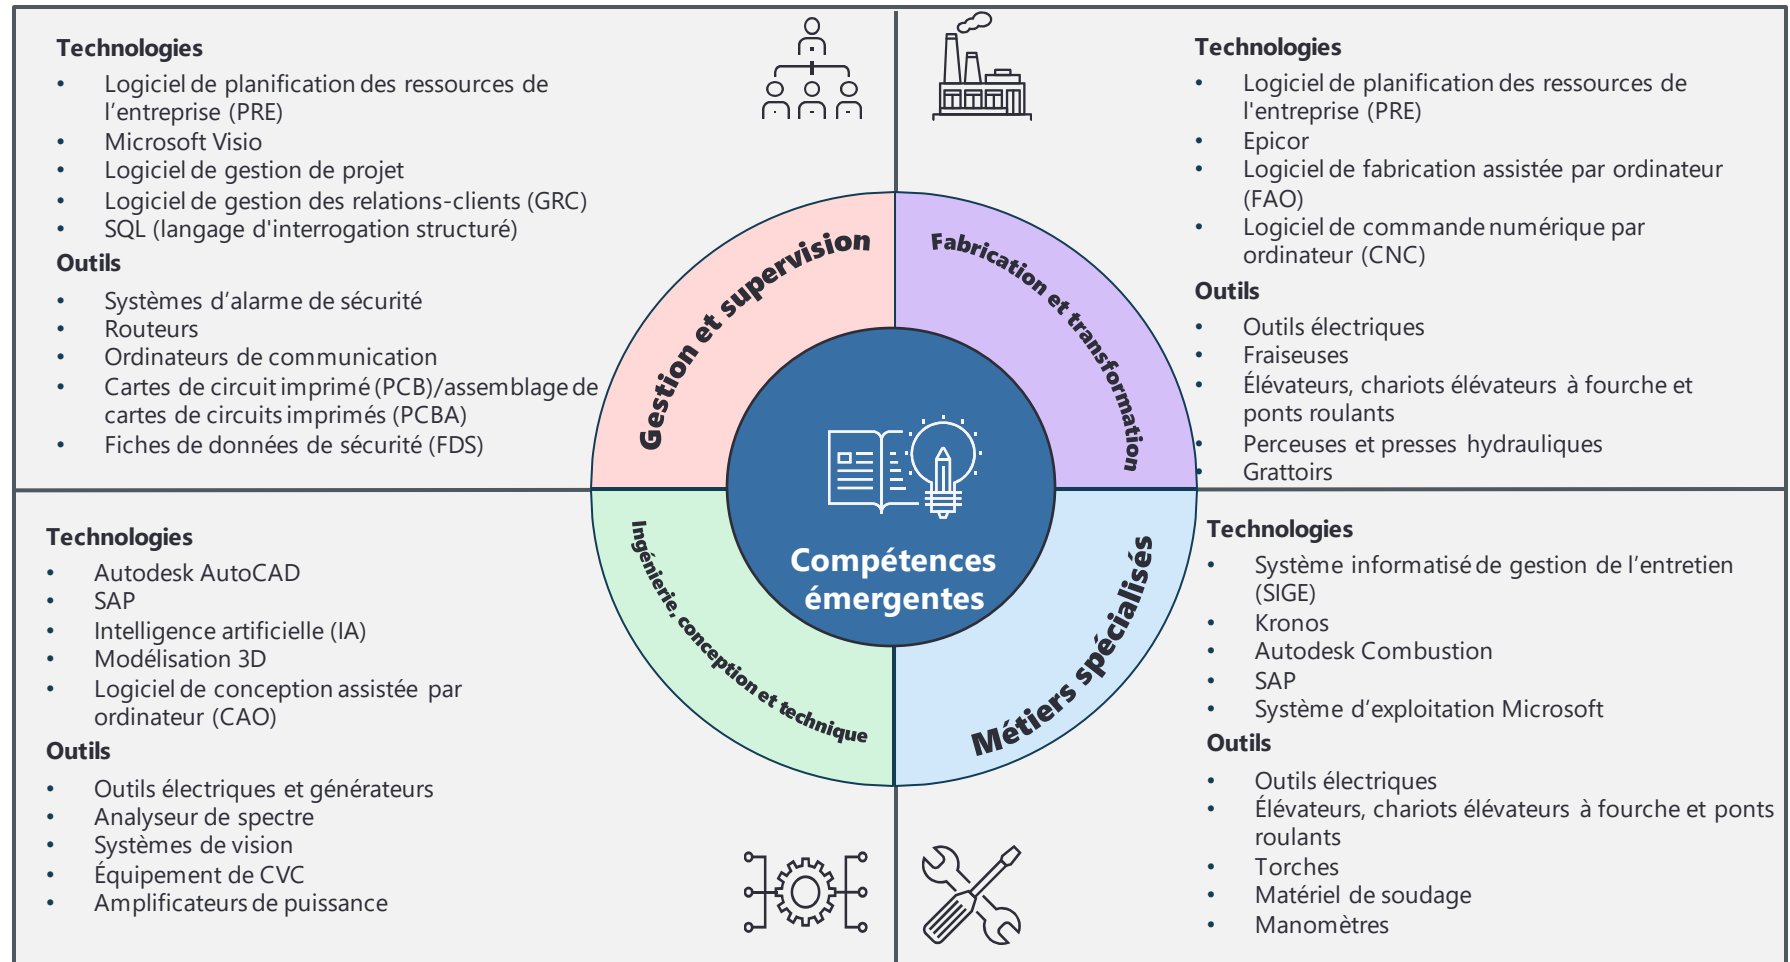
Technologies
- Logiciel de planification des ressources de l'entreprise (PRE)
- Microsoft Visio
- Logiciel de gestion de projet
- Logiciel de gestion des relations-clients (GRC)
- SQL (langage d'interrogation structuré)

Outils
- Systèmes d'alarme de sécurité
- Routeurs
- Ordinateurs de communication
- Cartes de circuit imprimé (PCB)/assemblage de cartes de circuits imprimés (PCBA)
- Fiches de données de sécurité (FDS)

Technologies
- Logiciel de planification des ressources de l'entreprise (PRE)
- Epicor
- Logiciel de fabrication assistée par ordinateur (FAO)
- Logiciel de commande numérique par ordinateur (CNC)

Outils
- Outils électriques
- Fraiseuses
- Élévateurs, chariots élévateurs à fourche et ponts roulants
- Perceuses et presses hydrauliques
- Grattoirs

Gestion et supervision
Fabrication et transformation
Compétences émergentes
Ingénierie, conception et technique
Métiers spécialisés

Technologies
- Autodesk AutoCAD
- SAP
- Intelligence artificielle (IA)
- Modélisation 3D
- Logiciel de conception assistée par ordinateur (CAO)

Outils
- Outils électriques et générateurs
- Analyseur de spectre
- Systèmes de vision
- Équipement de CVC
- Amplificateurs de puissance

Technologies
- Système informatisé de gestion de l'entretien (SIGE)
- Kronos
- Autodesk Combustion
- SAP
- Système d'exploitation Microsoft

Outils
- Outils électriques
- Élévateurs, chariots élévateurs à fourche et ponts roulants
- Torches
- Matériel de soudage
- Manomètres